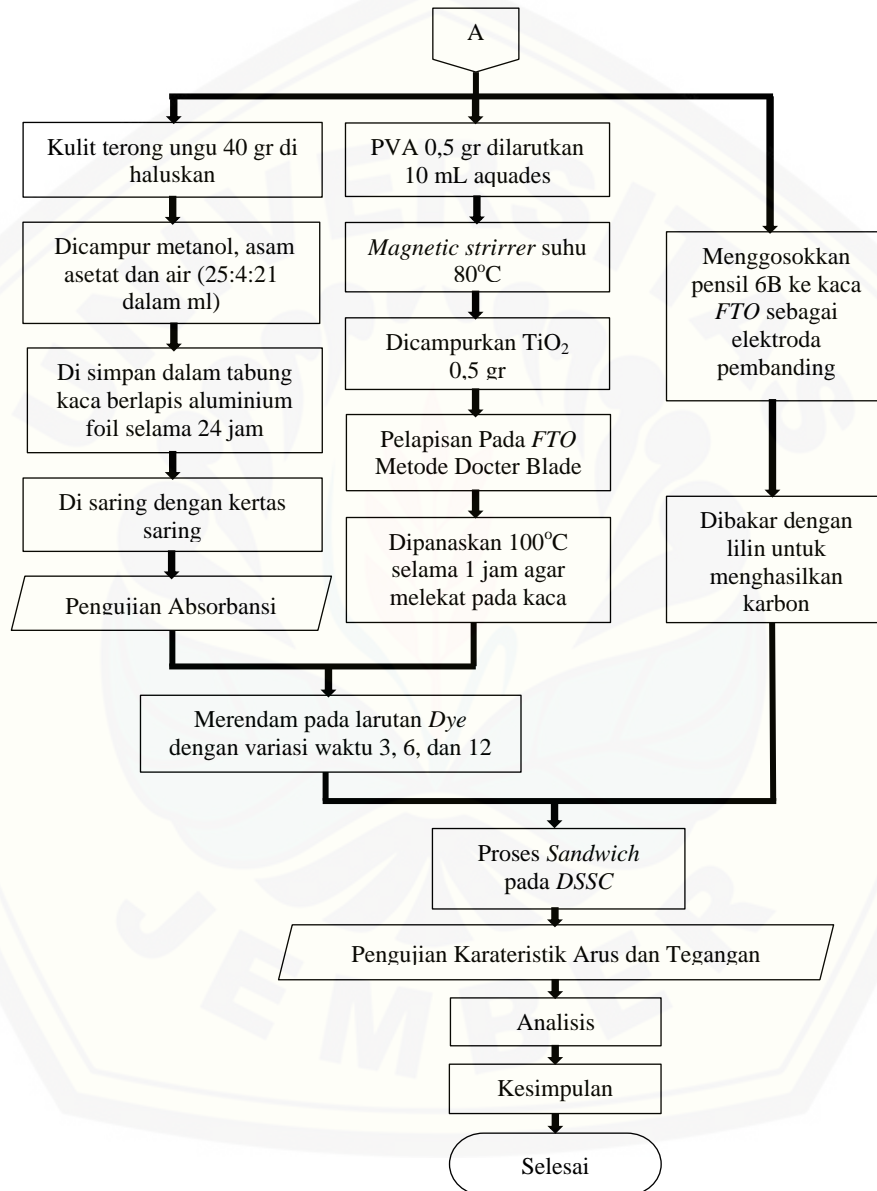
A

Kulit terong ungu 40 gr di haluskan

Dicampur metanol, asam asetat dan air (25:4:21 dalam ml)

Di simpan dalam tabung kaca berlapis aluminium foil selama 24 jam

Di saring dengan kertas saring

Pengujian Absorbansi

PVA 0,5 gr dilarutkan 10 mL aquades

*Magnetic strirrer* suhu 80$^{o}$C

Dicampurkan TiO$_2$ 0,5 gr

Pelapisan Pada *FTO* Metode Docter Blade

Dipanaskan 100$^{o}$C selama 1 jam agar melekat pada kaca

Menggosokkan pensil 6B ke kaca *FTO* sebagai elektroda pembanding

Dibakar dengan lilin untuk menghasilkan karbon

Merendam pada larutan *Dye* dengan variasi waktu 3, 6, dan 12

Proses *Sandwich* pada *DSSC*

Pengujian Karateristik Arus dan Tegangan

Analisis

Kesimpulan

Selesai